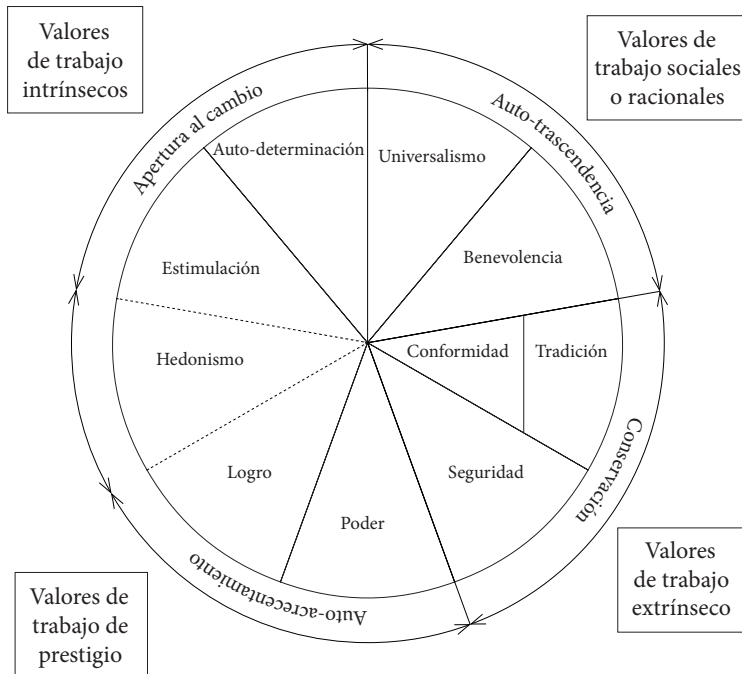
Valores de trabajo intrínsecos

Valores de trabajo sociales o racionales

Apertura al cambio

Auto-trascendencia

Auto-determinación

Universalismo

Estimulación

Benevolencia

Hedonismo

Conformidad

Tradición

Conservación

Logro

Seguridad

Poder

Auto-acrecentamiento

Valores de trabajo de prestigio

Valores de trabajo extrínseco